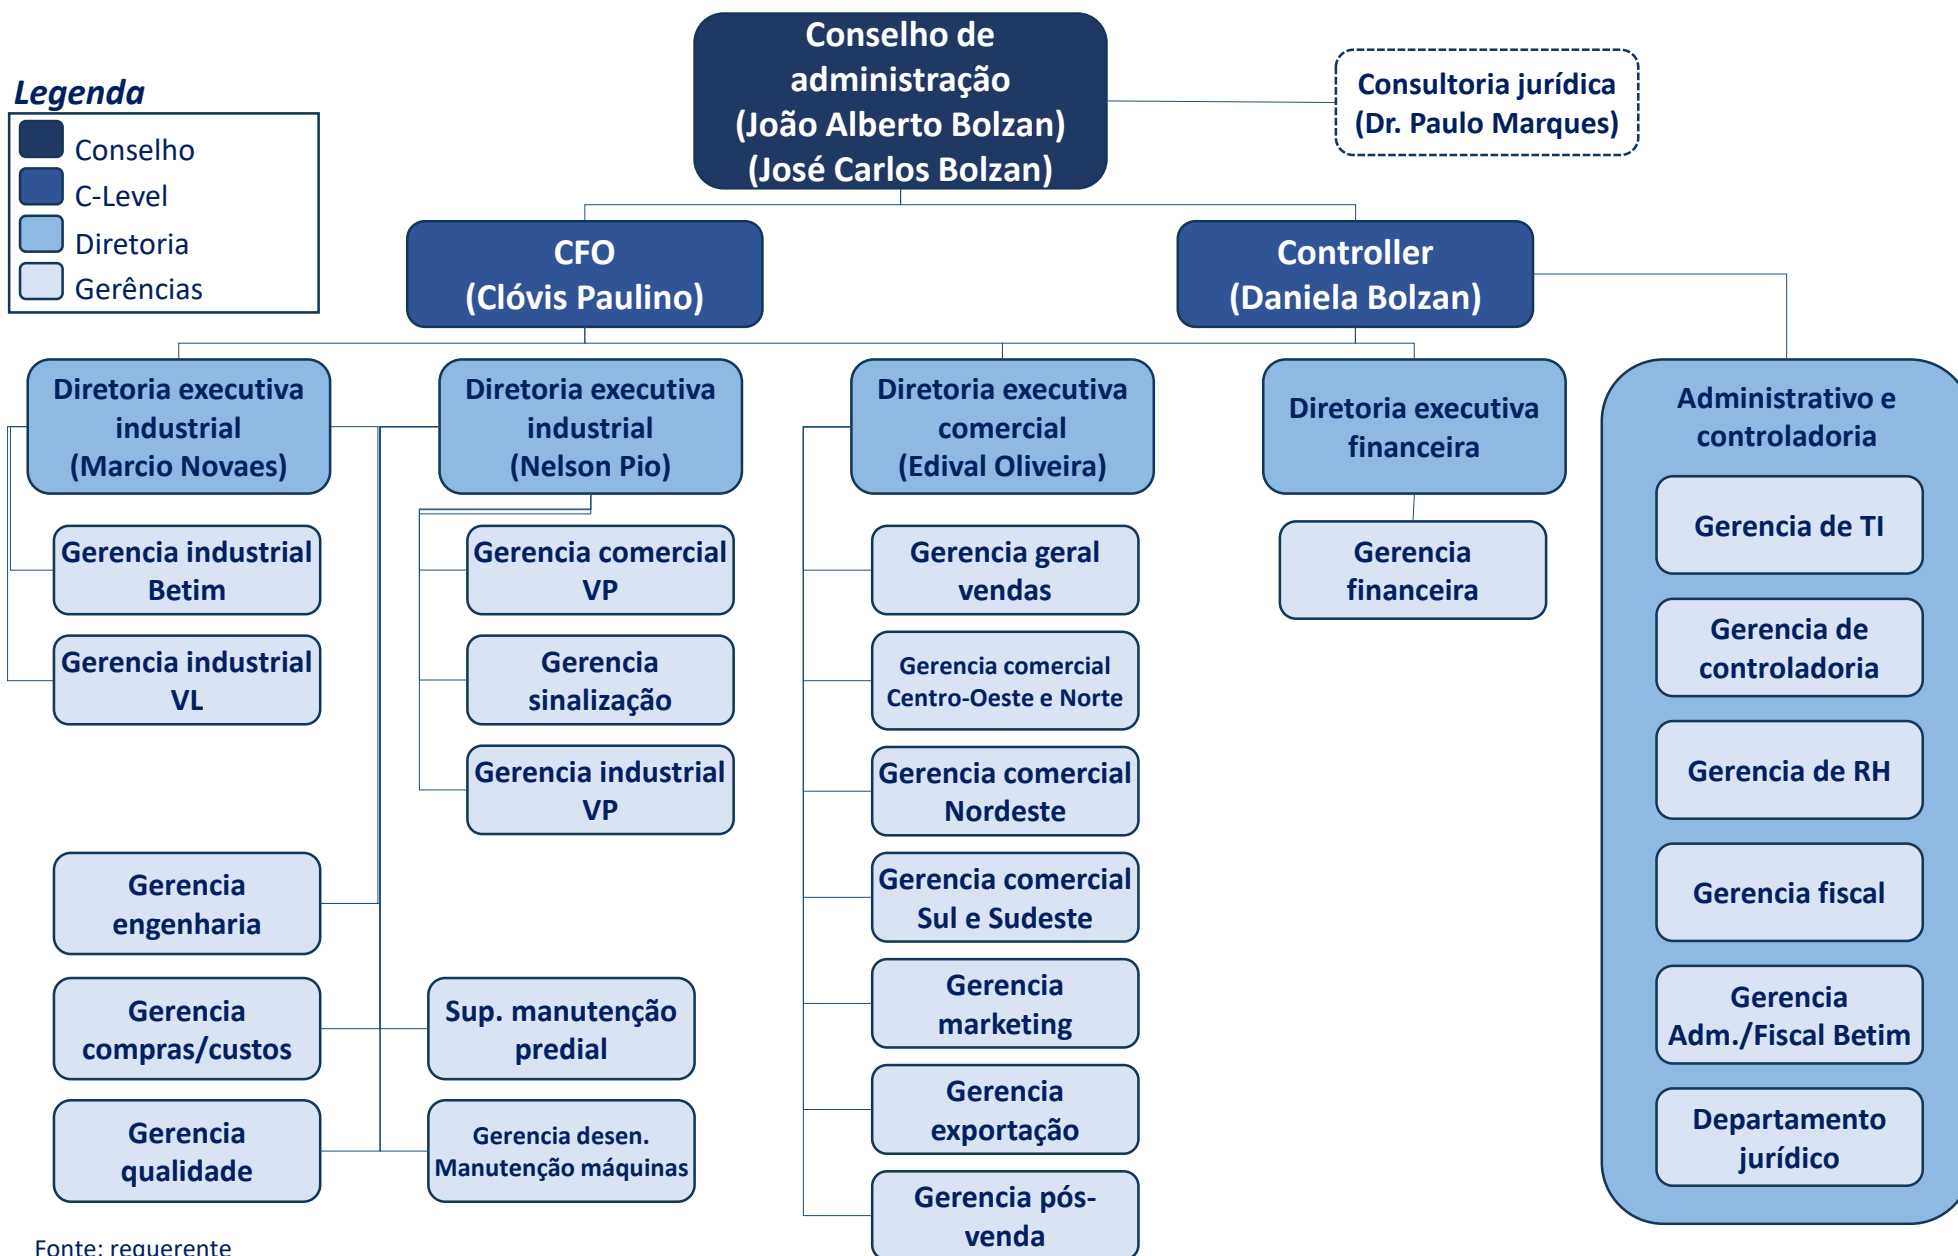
Legenda
Conselho
C-Level
Diretoria
Gerências

Conselho de administração
(João Alberto Bolzan)
(José Carlos Bolzan)

Consultoria jurídica
(Dr. Paulo Marques)

CFO
(Clóvis Paulino)

Controller
(Daniela Bolzan)

Diretoria executiva industrial
(Marcio Novaes)

Gerencia industrial Betim

Gerencia industrial VL

Gerencia engenharia

Gerencia compras/custos

Gerencia qualidade

Diretoria executiva industrial
(Nelson Pio)

Gerencia comercial VP

Gerencia sinalização

Gerencia industrial VP

Sup. manutenção predial

Gerencia desen. Manutenção máquinas

Diretoria executiva comercial
(Edival Oliveira)

Gerencia geral vendas

Gerencia comercial Centro-Oeste e Norte

Gerencia comercial Nordeste

Gerencia comercial Sul e Sudeste

Gerencia marketing

Gerencia exportação

Gerencia pós-venda

Diretoria executiva financeira

Gerencia financeira

Administrativo e controladoria

Gerencia de TI

Gerencia de controladoria

Gerencia de RH

Gerencia fiscal

Gerencia Adm./Fiscal Betim

Departamento jurídico

Fonte: requerente